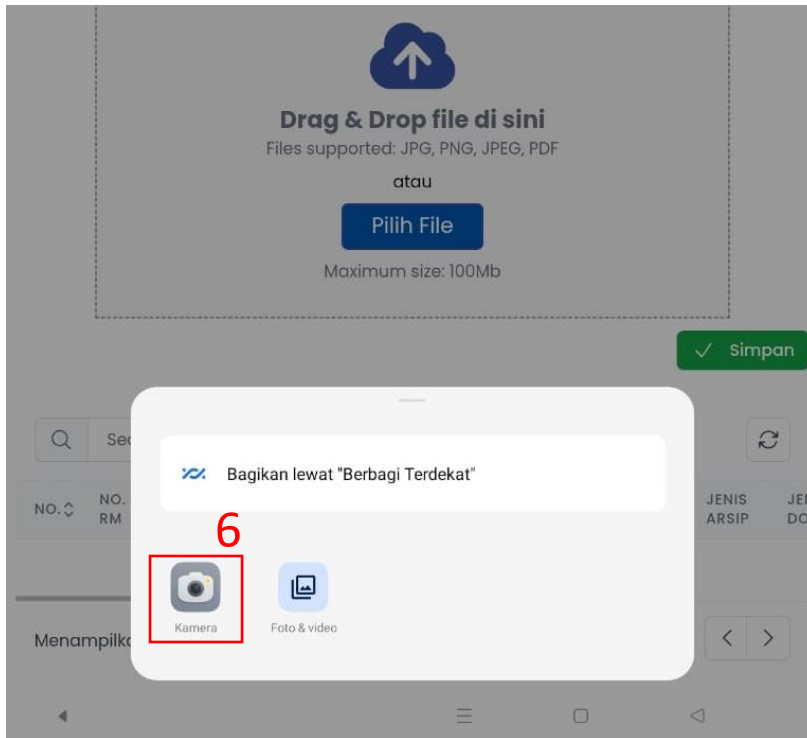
Drag & Drop file di sini
Files supported: JPG, PNG, JPEG, PDF
atau
Pilih File
Maximum size: 100Mb

Simpan

Se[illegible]

NO. | NO. RM | JENIS ARSIP | JE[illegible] DO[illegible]

Menampilk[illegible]

Bagikan lewat "Berbagi Terdekat"

6

Kamera

Foto & video